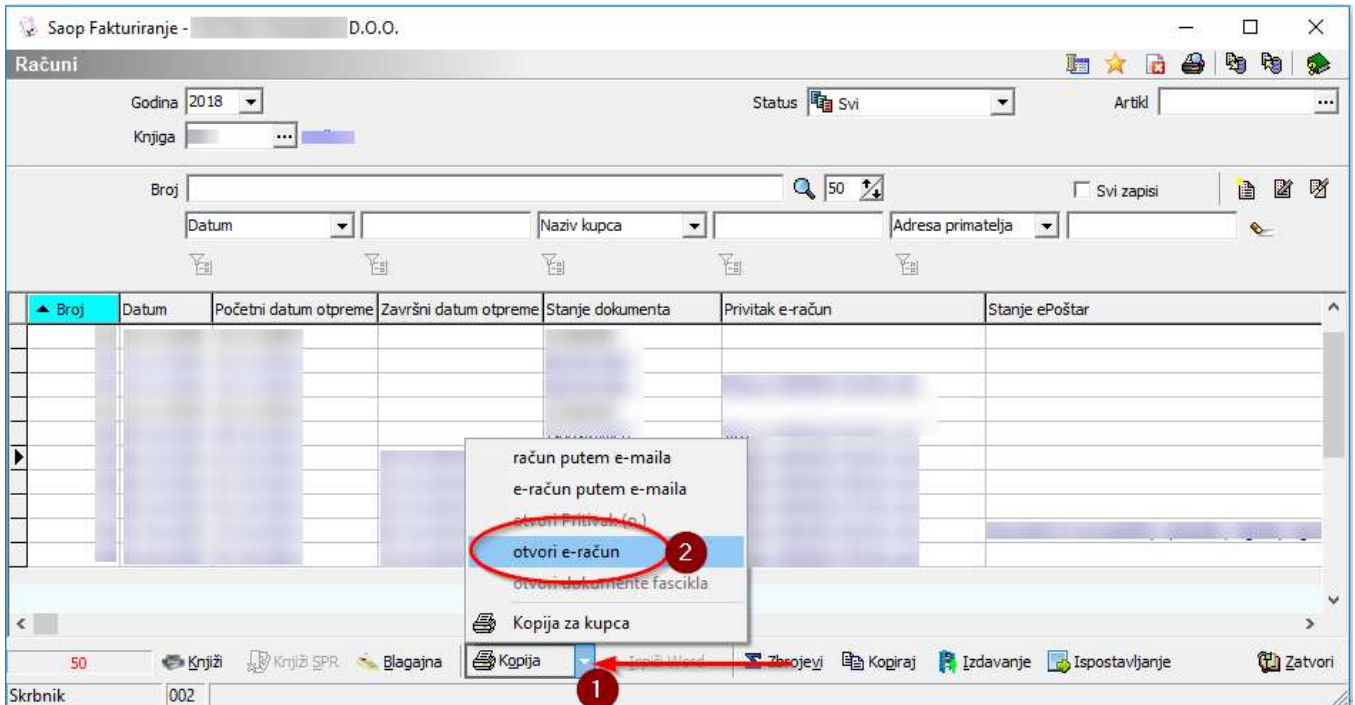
Saop Fakturiranje - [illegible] D.O.O.

Računi

Godina 2018

Knjiga

Status Svi

Artikl

Broj

50

Svi zapisi

Datum

Naziv kupca

Adresa primatelja

| Broj | Datum | Početni datum otpreme | Završni datum otpreme | Stanje dokumenta | Privitak e-račun | Stanje ePoštar |
|---|---|---|---|---|---|---|

račun putem e-maila
e-račun putem e-maila
otvori Privitak (n.)
otvori e-račun
otvori dokumente fascikla
Kopija za kupca

2

50 Knjiži Knjiži SPR Blagajna Kopija Ispiši Word Zbrojevi Kopiraj Izdavanje Ispostavljanje Zatvori

1

Skrbnik 002